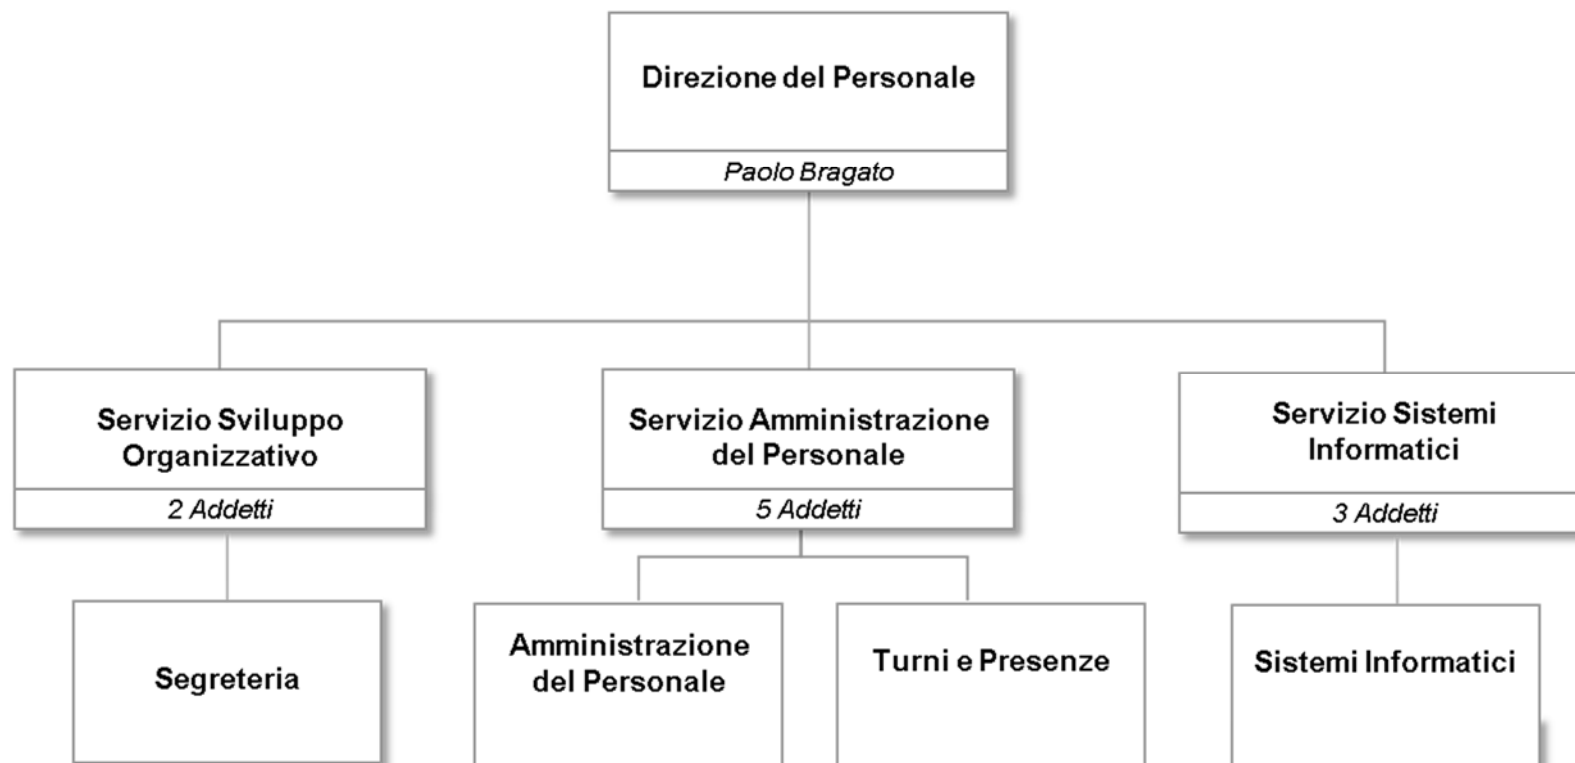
Direzione del Personale

Paolo Bragato

Servizio Sviluppo Organizzativo

2 Addetti

Servizio Amministrazione del Personale

5 Addetti

Servizio Sistemi Informatici

3 Addetti

Segreteria

Amministrazione del Personale

Turni e Presenze

Sistemi Informatici